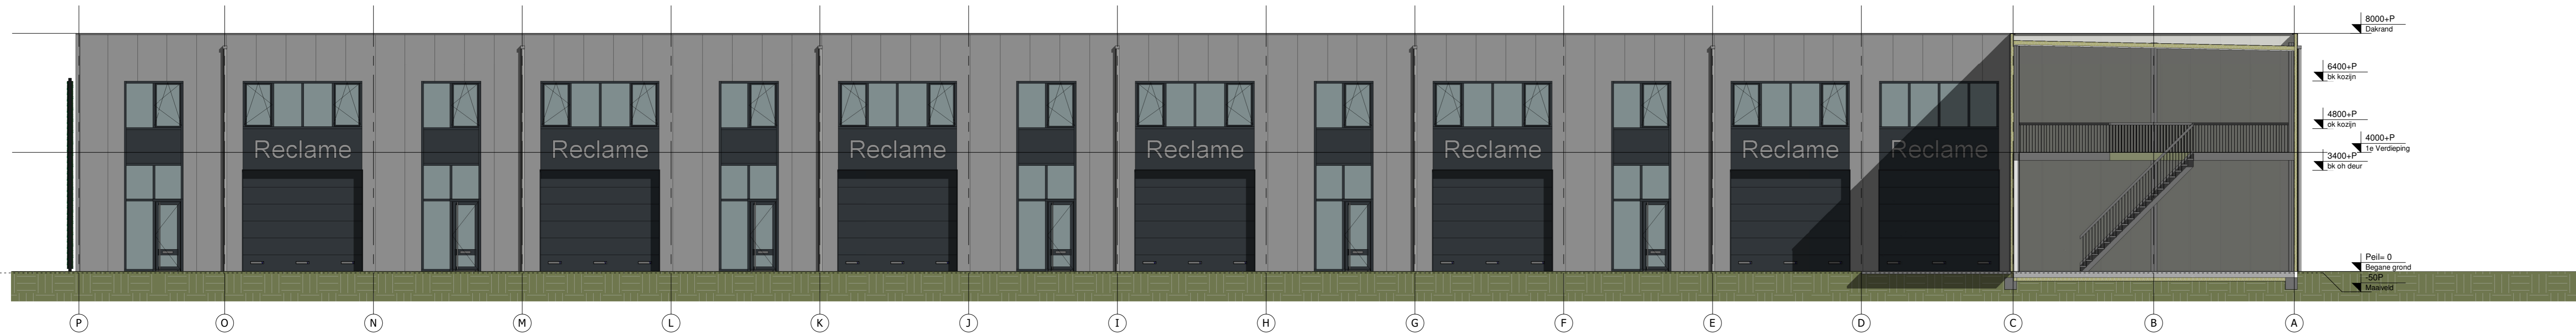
8000+P
Dakrand

6400+P
bk kozijn

4800+P
ok kozijn

4000+P
1e Verdieping

3400+P
bk oh deur

Reclame

Reclame

Reclame

Reclame

Reclame

Reclame

Reclame

Peil= 0
Begane grond

-50P
Maaiveld

P

O

N

M

L

K

J

I

H

G

F

E

D

C

B

A